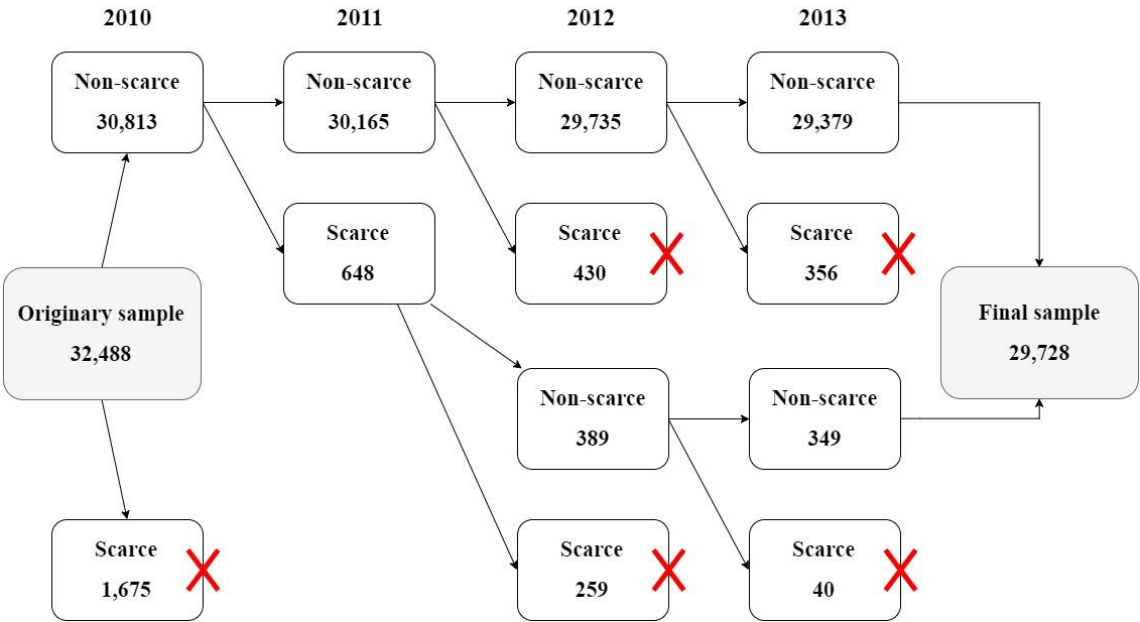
2010

2011

2012

2013

Non-scarce
30,813

Non-scarce
30,165

Non-scarce
29,735

Non-scarce
29,379

Scarce
648

Scarce
430

Scarce
356

Originary sample
32,488

Final sample
29,728

Non-scarce
389

Non-scarce
349

Scarce
1,675

Scarce
259

Scarce
40